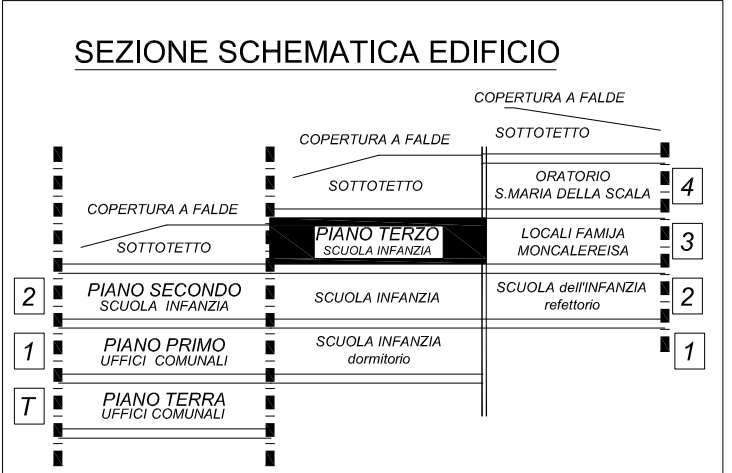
SEZIONE SCHEMATICA EDIFICIO

COPERTURA A FALDE

SOTTOTETTO

COPERTURA A FALDE

SOTTOTETTO

ORATORIO
S.MARIA DELLA SCALA

4

COPERTURA A FALDE

SOTTOTETTO

PIANO TERZO
SCUOLA INFANZIA

LOCALI FAMIJA
MONCALEREISA

3

2

PIANO SECONDO
SCUOLA INFANZIA

SCUOLA INFANZIA

SCUOLA dell'INFANZIA
refettorio

2

1

PIANO PRIMO
UFFICI COMUNALI

SCUOLA INFANZIA
dormitorio

1

T

PIANO TERRA
UFFICI COMUNALI